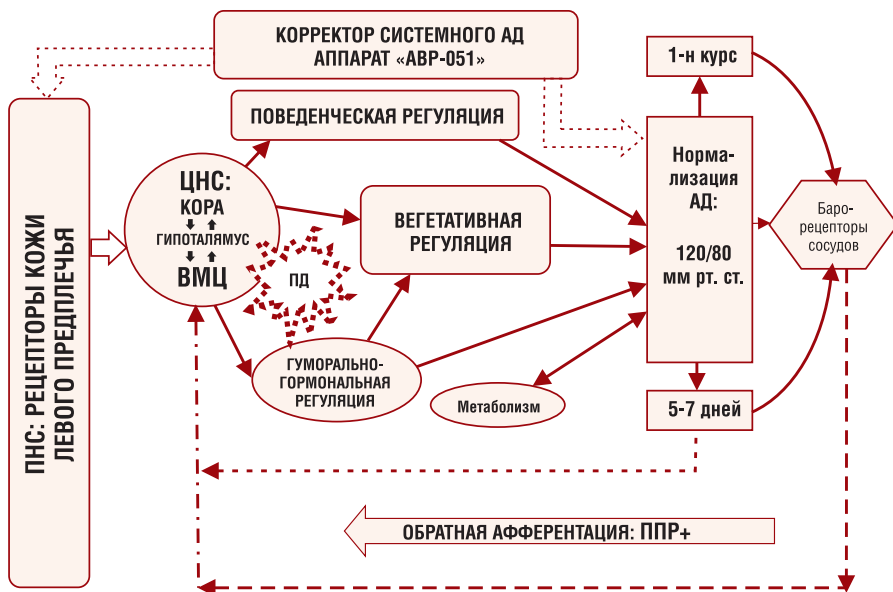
КОРРЕКТОР СИСТЕМНОГО АД
АППАРАТ «АВР-051»

ПНС: РЕЦЕПТОРЫ КОЖИ ЛЕВОГО ПРЕДПЛЕЧЬЯ

ПОВЕДЕНЧЕСКАЯ РЕГУЛЯЦИЯ

ЦНС:
КОРА
ГИПОТАЛЯМУС
ВМЦ

ПД

ВЕГЕТАТИВНАЯ РЕГУЛЯЦИЯ

ГУМОРАЛЬНО-ГОРМОНАЛЬНАЯ РЕГУЛЯЦИЯ

Метаболизм

1-н курс

Нормализация АД:
120/80 мм рт. ст.

5-7 дней

Барорецепторы сосудов

ОБРАТНАЯ АФФЕРЕНТАЦИЯ: ППР+